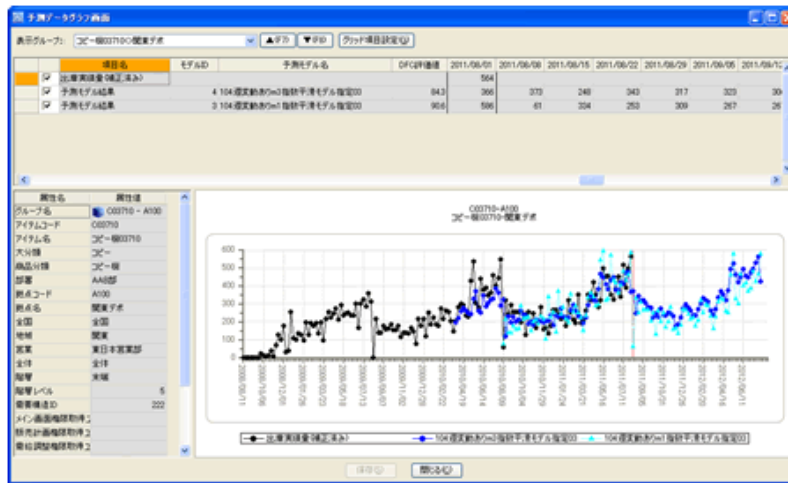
予測データグラフ画面

表示グループ: コピー機C03710の関東デポ ▲(F7) ▼(F8) グリッド項目設定(G)

| | | 項目名 | モデルID | 予測モデル名 | DFC評価値 | 2011/08/01 | 2011/08/08 | 2011/08/15 | 2011/08/22 | 2011/08/29 | 2011/09/05 | 2011/09/12 |
|---|---|---|---|---|---|---|---|---|---|---|---|---|
| | ✓ | 出庫実績量(補正済み) | | | | 564 | | | | | | |
| | ✓ | 予測モデル結果 | 4 | 104週変動あり/m3指数平滑モデル指定00 | 84.3 | 366 | 373 | 248 | 343 | 317 | 323 | 30 |
| | ✓ | 予測モデル結果 | 3 | 104週変動あり/m1指数平滑モデル指定00 | 90.6 | 586 | 61 | 334 | 253 | 309 | 267 | 26 |

| 属性名 | 属性値 |
|---|---|
| グループ名 | C03710 - A100 |
| アイテムコード | C03710 |
| アイテム名 | コピー機C03710 |
| 大分類 | コピー |
| 商品分類 | コピー機 |
| 部署 | AA部署 |
| 拠点コード | A100 |
| 拠点名 | 関東デポ |
| 全国 | 全国 |
| 地域 | 関東 |
| 営業 | 東日本営業部 |
| 全体 | 全体 |
| 階層 | 末端 |
| 階層レベル | 5 |
| 需要構造ID | 222 |
| メイン画面階層関連 | |
| 販売計画画面階層 | |
| 需給調整画面階層 | |

C03710-A100
コピー機C03710-関東デポ

600
500
400
300
200
100
0

2008/08/11 2008/10/06 2008/12/01 2009/01/26 2009/03/23 2009/05/18 2009/07/13 2009/09/07 2009/11/02 2009/12/28 2010/02/22 2010/04/19 2010/06/14 2010/08/09 2010/10/04 2010/11/29 2011/01/24 2011/03/21 2011/05/16 2011/07/11 2011/09/05 2011/10/31 2011/12/26 2012/02/20 2012/04/16 2012/06/11

出庫実績量(補正済み) 104週変動あり/m3指数平滑モデル指定00 104週変動あり/m1指数平滑モデル指定00

保存(S) 閉じる(C)